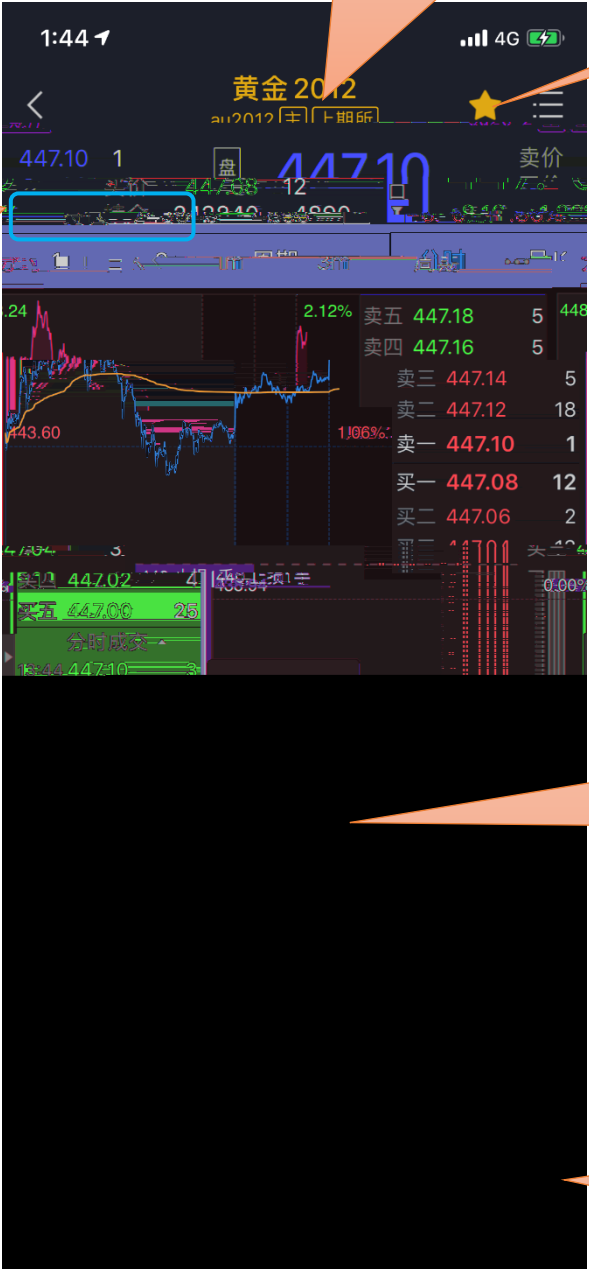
1:44
4G

黄金2012
au2012 主 上期所

447.10 1
盘
447.10
卖价
12

.24
2.12%
143.60
1.06%

卖五 447.18 5
卖四 447.16 5
卖三 447.14 5
卖二 447.12 18
卖一 447.10 1
买一 447.08 12
买二 447.06 2

买四 447.02
买五 447.00 25
分时成交
1:44 447.10 3
0.00%